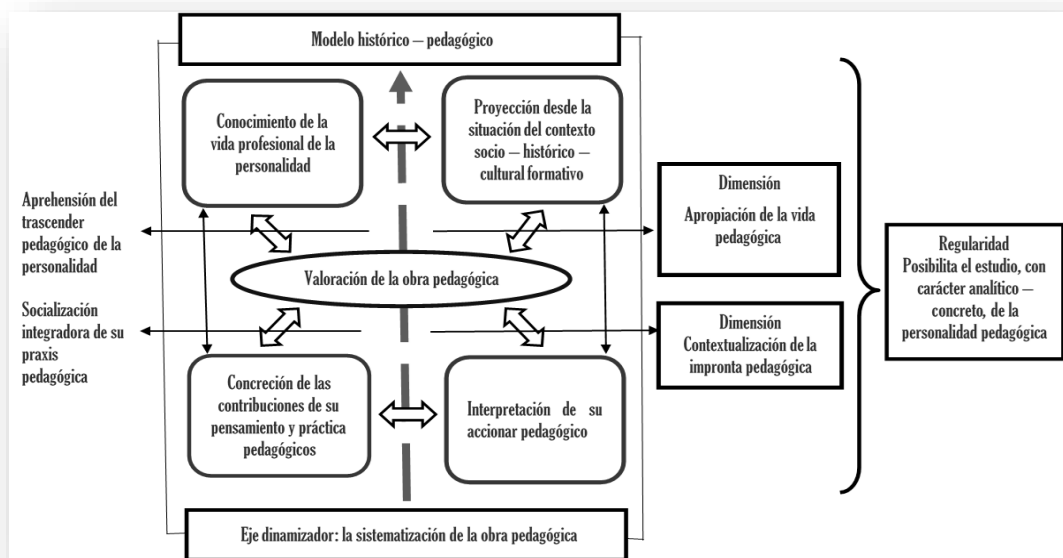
Modelo histórico – pedagógico

Conocimiento de la vida profesional de la personalidad

Proyección desde la situación del contexto socio – histórico – cultural formativo

Aprehensión del trascender pedagógico de la personalidad

Dimensión
Apropiación de la vida pedagógica

Valoración de la obra pedagógica

Regularidad
Posibilita el estudio, con carácter analítico – concreto, de la personalidad pedagógica

Socialización integradora de su praxis pedagógica

Dimensión
Contextualización de la impronta pedagógica

Concreción de las contribuciones de su pensamiento y práctica pedagógicos

Interpretación de su accionar pedagógico

Eje dinamizador: la sistematización de la obra pedagógica